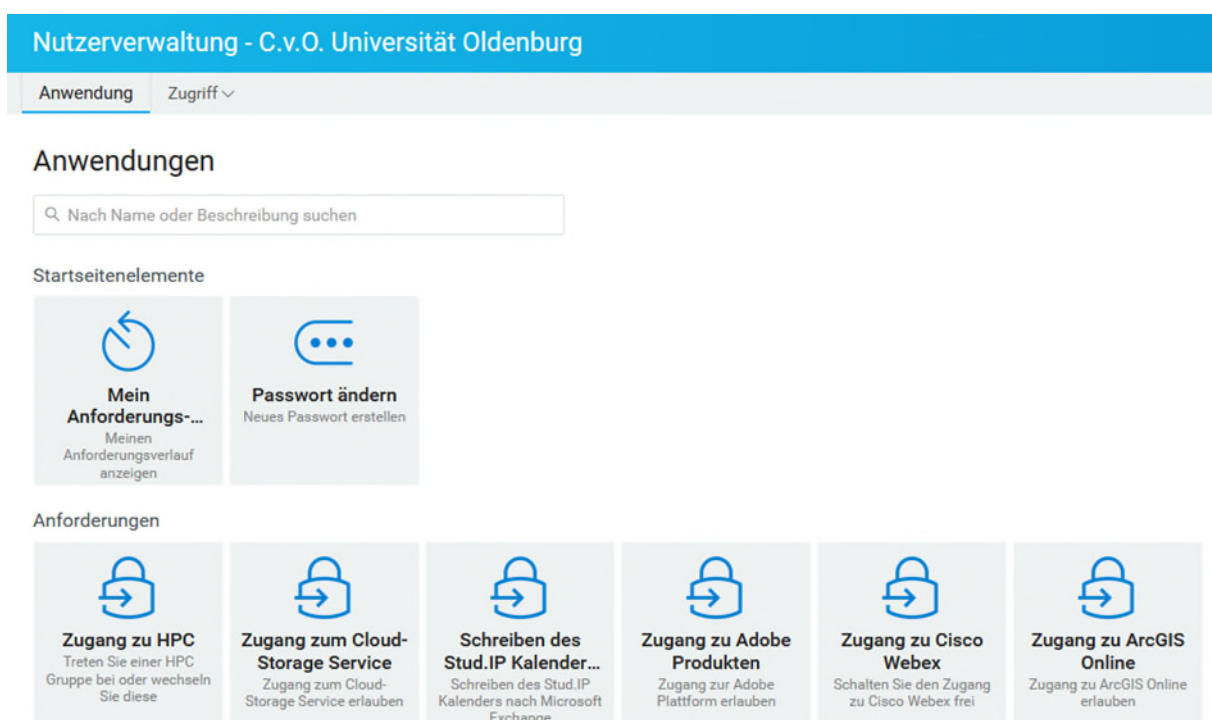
Nutzerverwaltung - C.v.O. Universität Oldenburg

Anwendung Zugriff

Anwendungen

Nach Name oder Beschreibung suchen

Startseitenelemente

Mein Anforderungs-...
Meinen Anforderungsverlauf anzeigen

Passwort ändern
Neues Passwort erstellen

Anforderungen

Zugang zu HPC
Treten Sie einer HPC Gruppe bei oder wechseln Sie diese

Zugang zum Cloud-Storage Service
Zugang zum Cloud-Storage Service erlauben

Schreiben des Stud.IP Kalender...
Schreiben des Stud.IP Kalenders nach Microsoft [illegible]

Zugang zu Adobe Produkten
Zugang zur Adobe Plattform erlauben

Zugang zu Cisco Webex
Schalten Sie den Zugang zu Cisco Webex frei

Zugang zu ArcGIS Online
Zugang zu ArcGIS Online erlauben